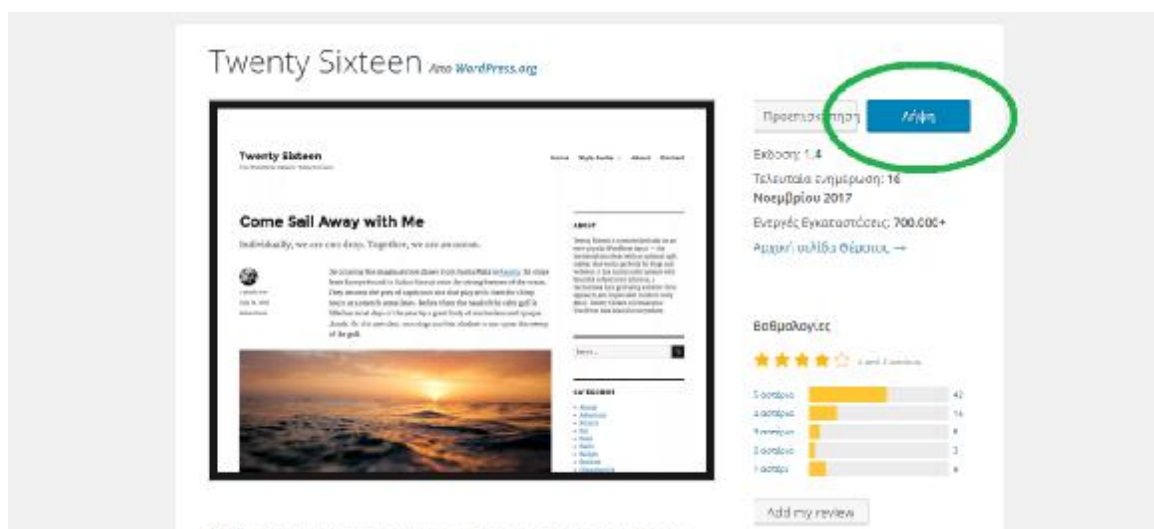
Twenty Sixteen Από WordPress.org

Twenty Sixteen

Home Style Guide About Contact

Come Sail Away with Me

Individually, we are one drop. Together, we are an ocean.

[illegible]

ABOUT

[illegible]

Search...

CATEGORIES

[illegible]

Προεπισκόπηση

Λήψη

Έκδοση: 1.4

Τελευταία ενημέρωση: 16 Νοεμβρίου 2017

Ενεργές Εγκαταστάσεις: 700.000+

Αρχική σελίδα Θέματος →

Βαθμολογίες

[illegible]

5 αστέρια 42

4 αστέρια 16

3 αστέρια 4

2 αστέρια 3

1 αστέρι 6

Add my review